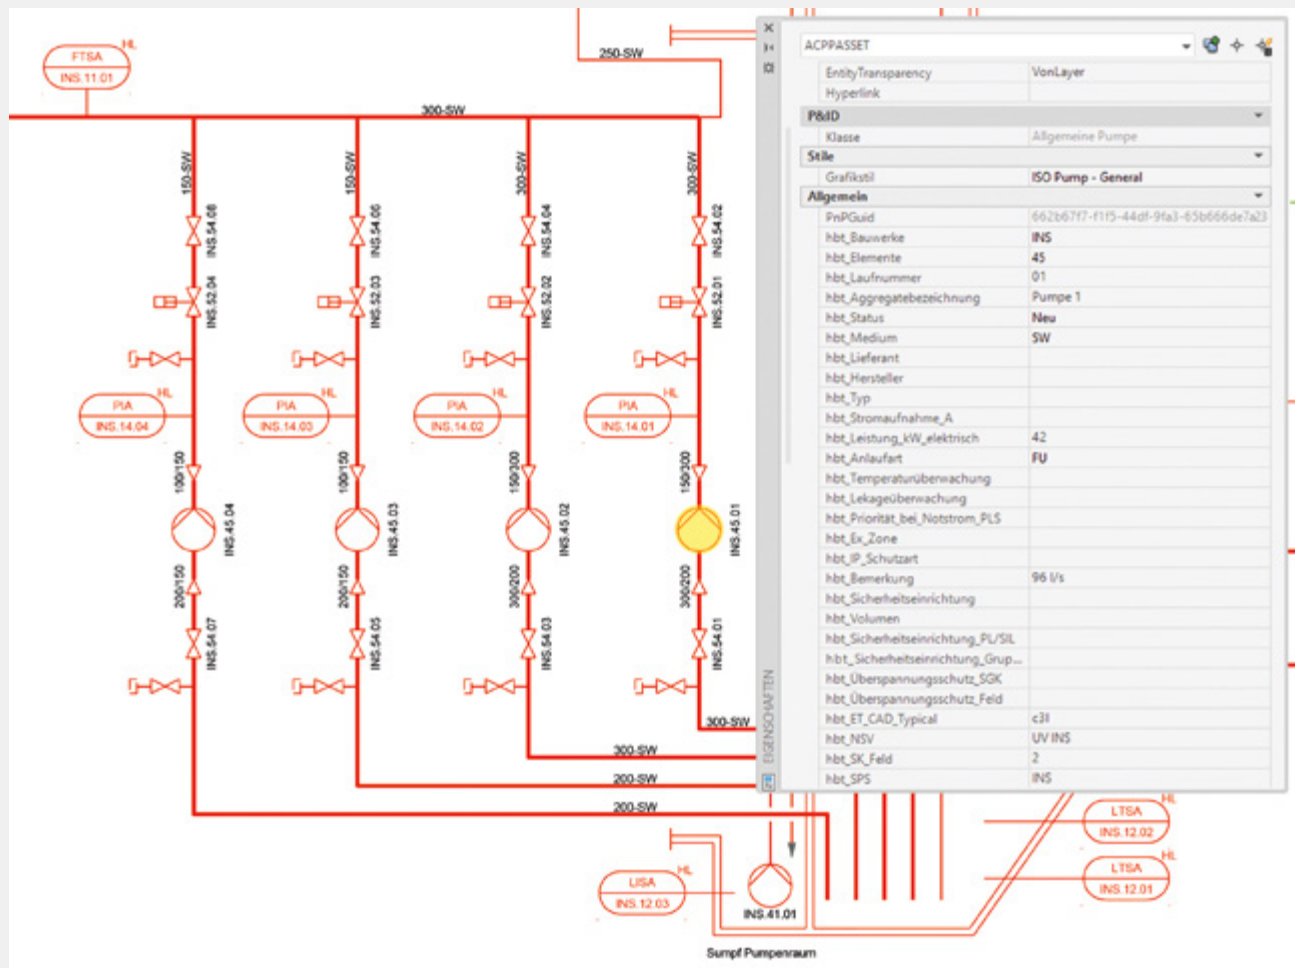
FTSA
INS.11.01
HL
250-SW
300-SW
150-SW
150-SW
300-SW
300-SW
INS.54.08
INS.54.06
INS.54.04
INS.54.02
INS.52.04
INS.52.03
INS.52.02
INS.52.01
PIA
INS.14.04
HL
PIA
INS.14.03
HL
PIA
INS.14.02
HL
PIA
INS.14.01
HL
100/150
100/150
150/300
150/300
INS.45.04
INS.45.03
INS.45.02
INS.45.01
200/150
200/150
300/200
300/200
INS.54.07
INS.54.05
INS.54.03
INS.54.01
300-SW
300-SW
200-SW
200-SW
LISA
INS.12.03
HL
INS.41.01
Sumpf Pumpenraum
LTSA
INS.12.02
HL
LTSA
INS.12.01
HL

ACPPASSET

| | |
|---|---|
| EntityTransparency | VonLayer |
| Hyperlink | |
| **P&ID** | |
| Klasse | Allgemeine Pumpe |
| **Stile** | |
| Grafikstil | ISO Pump - General |
| **Allgemein** | |
| PnPGuid | 662b67f7-f1f5-44df-9fa3-65b666de7a23 |
| hbt_Bauwerke | INS |
| hbt_Elemente | 45 |
| hbt_Laufnummer | 01 |
| hbt_Aggregatebezeichnung | Pumpe 1 |
| hbt_Status | Neu |
| hbt_Medium | SW |
| hbt_Lieferant | |
| hbt_Hersteller | |
| hbt_Typ | |
| hbt_Stromaufnahme_A | |
| hbt_Leistung_kW_elektrisch | 42 |
| hbt_Anlaufart | FU |
| hbt_Temperaturüberwachung | |
| hbt_Lekageüberwachung | |
| hbt_Priorität_bei_Notstrom_PLS | |
| hbt_Ex_Zone | |
| hbt_IP_Schutzart | |
| hbt_Bemerkung | 96 l/s |
| hbt_Sicherheitseinrichtung | |
| hbt_Volumen | |
| hbt_Sicherheitseinrichtung_PL/SIL | |
| hbt_Sicherheitseinrichtung_Grup... | |
| hbt_Überspannungsschutz_SGK | |
| hbt_Überspannungsschutz_Feld | |
| hbt_ET_CAD_Typical | c3l |
| hbt_NSV | UV INS |
| hbt_SK_Feld | 2 |
| hbt_SPS | INS |

EIGENSCHAFTEN